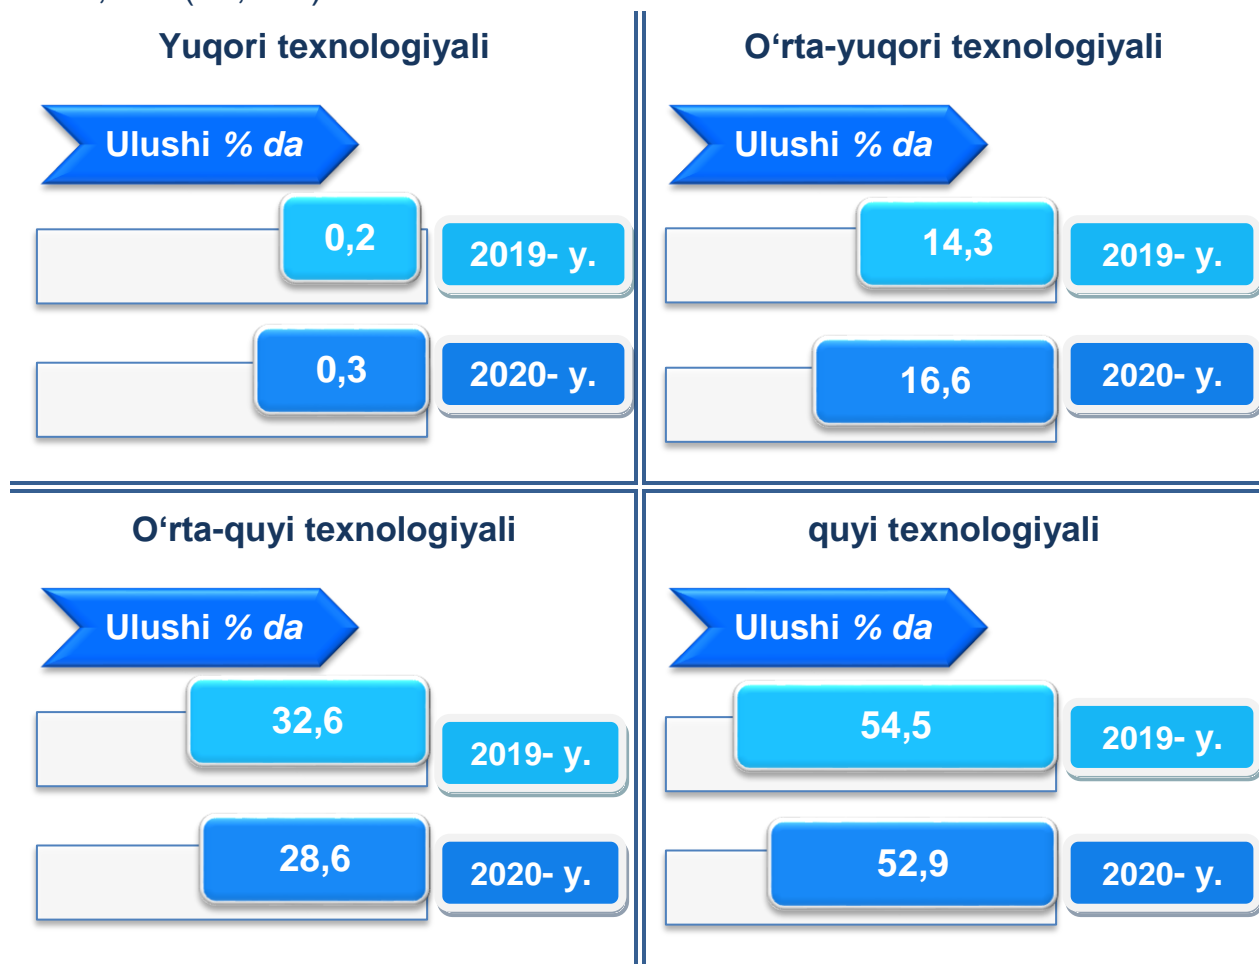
Yuqori texnologiyali

Ulushi % da

0,2

2019- y.

0,3

2020- y.

O‘rta-yuqori texnologiyali

Ulushi % da

14,3

2019- y.

16,6

2020- y.

O‘rta-quyi texnologiyali

Ulushi % da

32,6

2019- y.

28,6

2020- y.

quyi texnologiyali

Ulushi % da

54,5

2019- y.

52,9

2020- y.